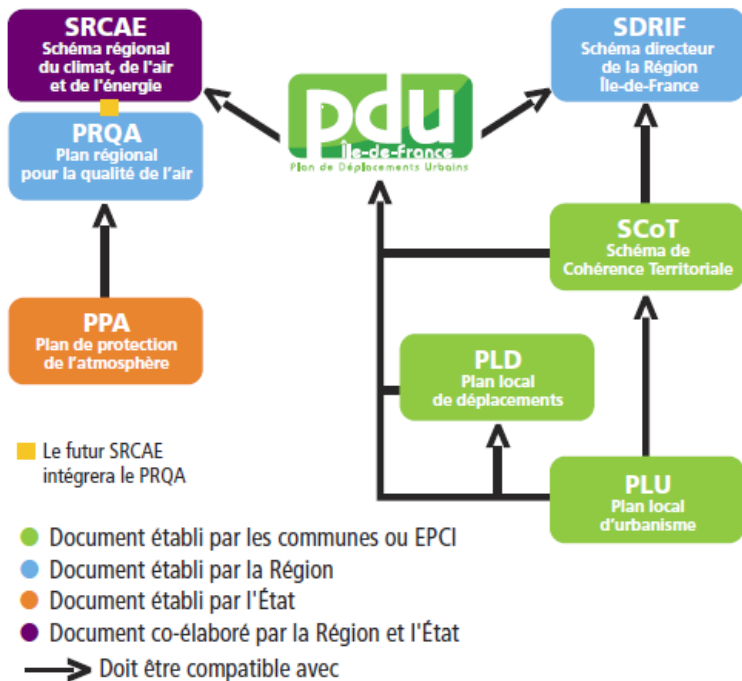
SRCAE
Schéma régional du climat, de l'air et de l'énergie

pdu
Île-de-France
Plan de Déplacements Urbains

SDRIF
Schéma directeur de la Région Île-de-France

PRQA
Plan régional pour la qualité de l'air

SCoT
Schéma de Cohérence Territoriale

PPA
Plan de protection de l'atmosphère

PLD
Plan local de déplacements

Le futur SRCAE intégrera le PRQA

PLU
Plan local d'urbanisme

Document établi par les communes ou EPCI
Document établi par la Région
Document établi par l'État
Document co-élaboré par la Région et l'État
Doit être compatible avec